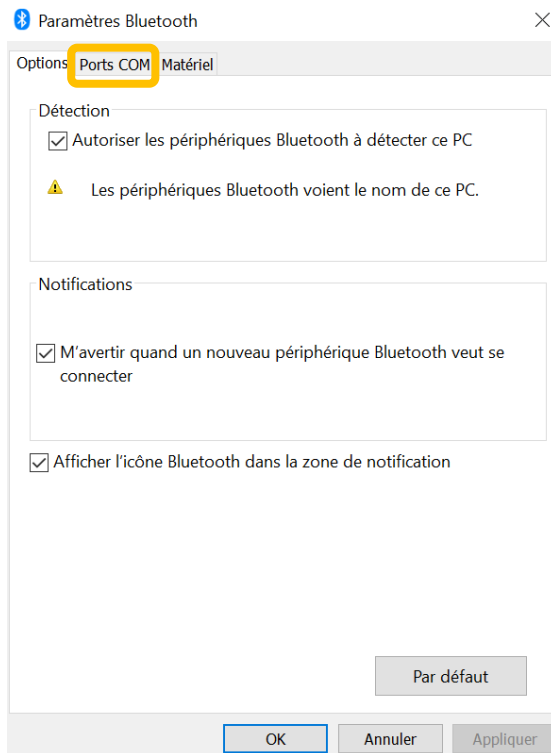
Paramètres Bluetooth

Options Ports COM Matériel

Détection

Autoriser les périphériques Bluetooth à détecter ce PC

Les périphériques Bluetooth voient le nom de ce PC.

Notifications

M'avertir quand un nouveau périphérique Bluetooth veut se connecter

Afficher l'icône Bluetooth dans la zone de notification

Par défaut

OK Annuler Appliquer